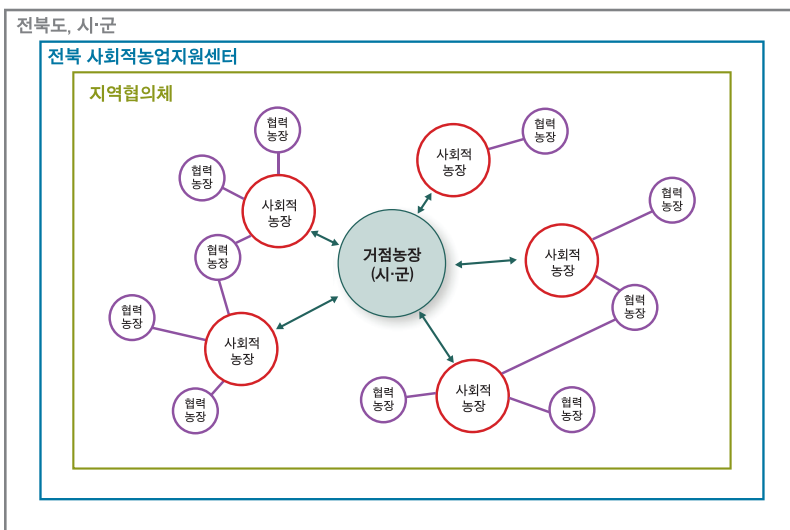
전북도, 시·군

전북 사회적농업지원센터

지역협의체

협력 농장

협력 농장

사회적 농장

협력 농장

사회적 농장

협력 농장

거점농장 (시·군)

협력 농장

사회적 농장

협력 농장

협력 농장

사회적 농장

협력 농장

협력 농장

사회적 농장

협력 농장